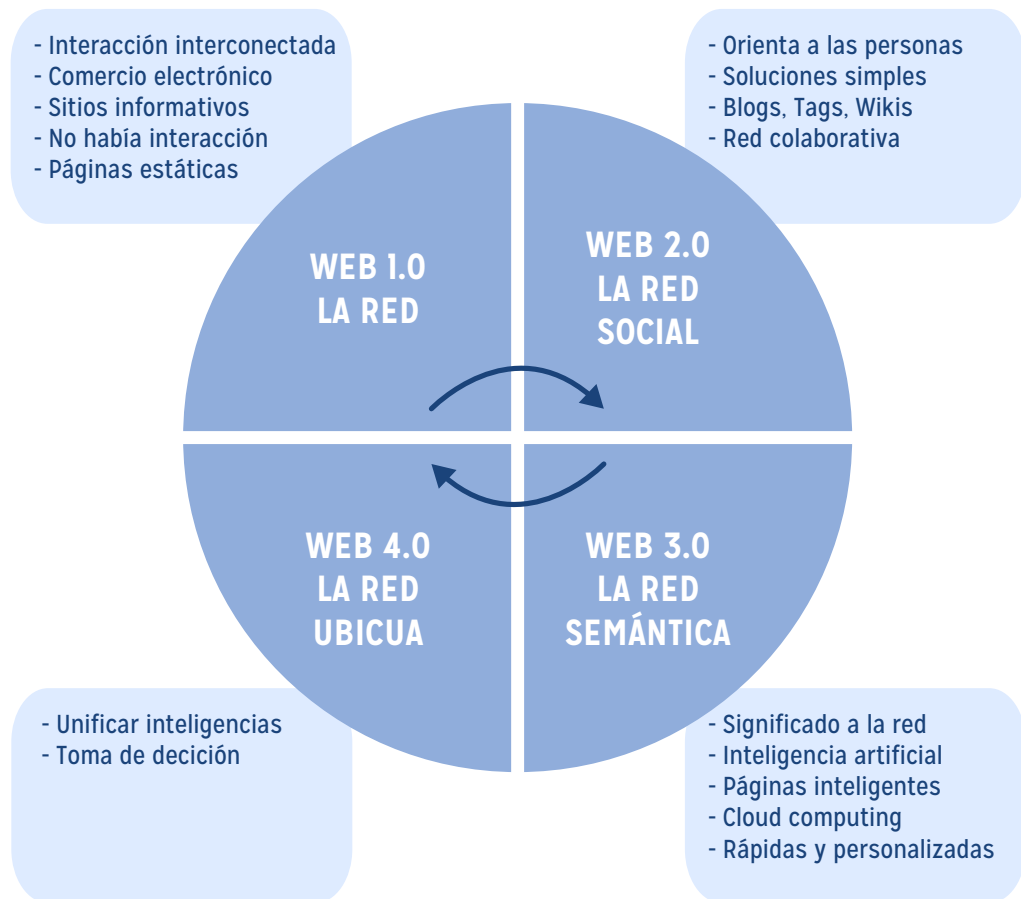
- Interacción interconectada
- Comercio electrónico
- Sitios informativos
- No había interacción
- Páginas estáticas

- Orienta a las personas
- Soluciones simples
- Blogs, Tags, Wikis
- Red colaborativa

WEB 1.0
LA RED

WEB 2.0
LA RED
SOCIAL

WEB 4.0
LA RED
UBICUA

WEB 3.0
LA RED
SEMÁNTICA

- Unificar inteligencias
- Toma de decición

- Significado a la red
- Inteligencia artificial
- Páginas inteligentes
- Cloud computing
- Rápidas y personalizadas